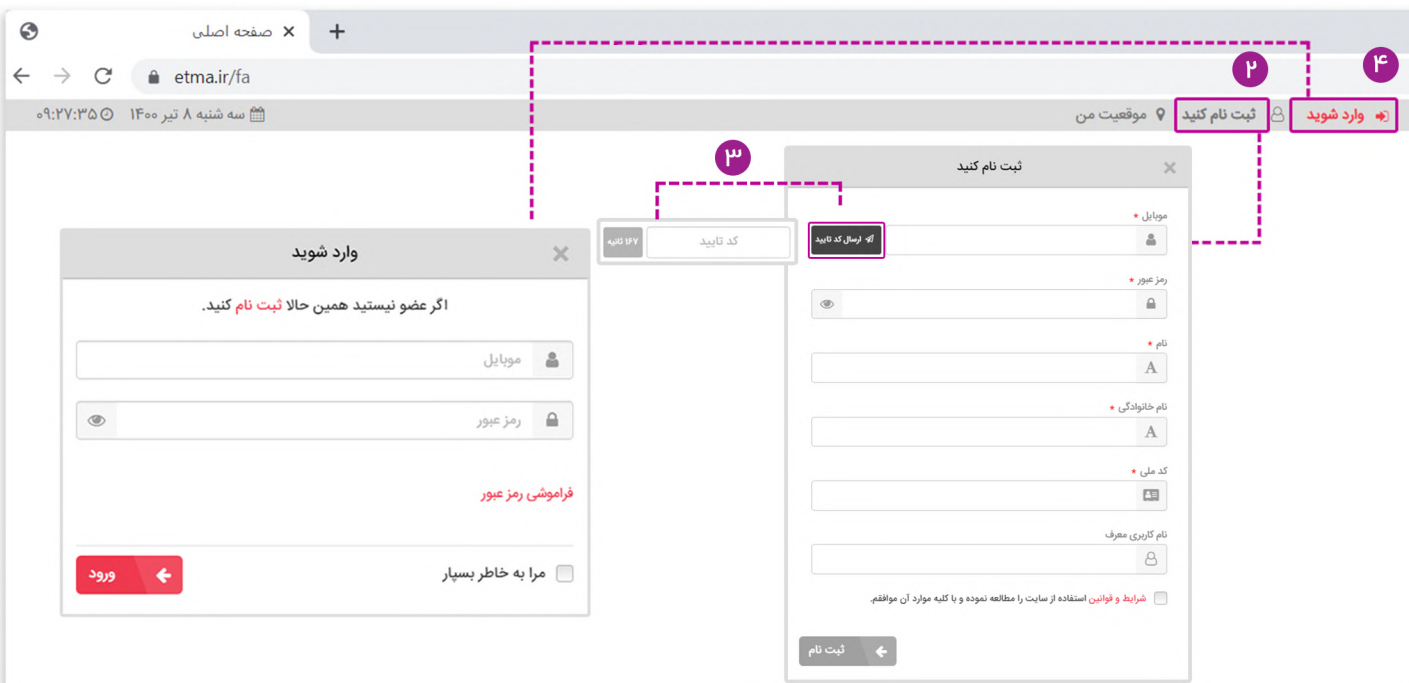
صفحه اصلی
etma.ir/fa

۴ وارد شوید
۲ ثبت نام کنید
موقعیت من
سه شنبه ۸ تیر ۱۴۰۰
۰۹:۲۷:۳۵

۳
ثبت نام کنید
موبایل *
ارسال کد تایید
کد تایید
۱۶۷ ثانیه
رمز عبور *
نام *
نام خانوادگی *
کد ملی *
نام کاربری معرف
شرایط و قوانین استفاده از سایت را مطالعه نموده و با کلیه موارد آن موافقم.
ثبت نام

وارد شوید
اگر عضو نیستید همین حالا ثبت نام کنید.
موبایل
رمز عبور
فراموشی رمز عبور
مرا به خاطر بسپار
ورود